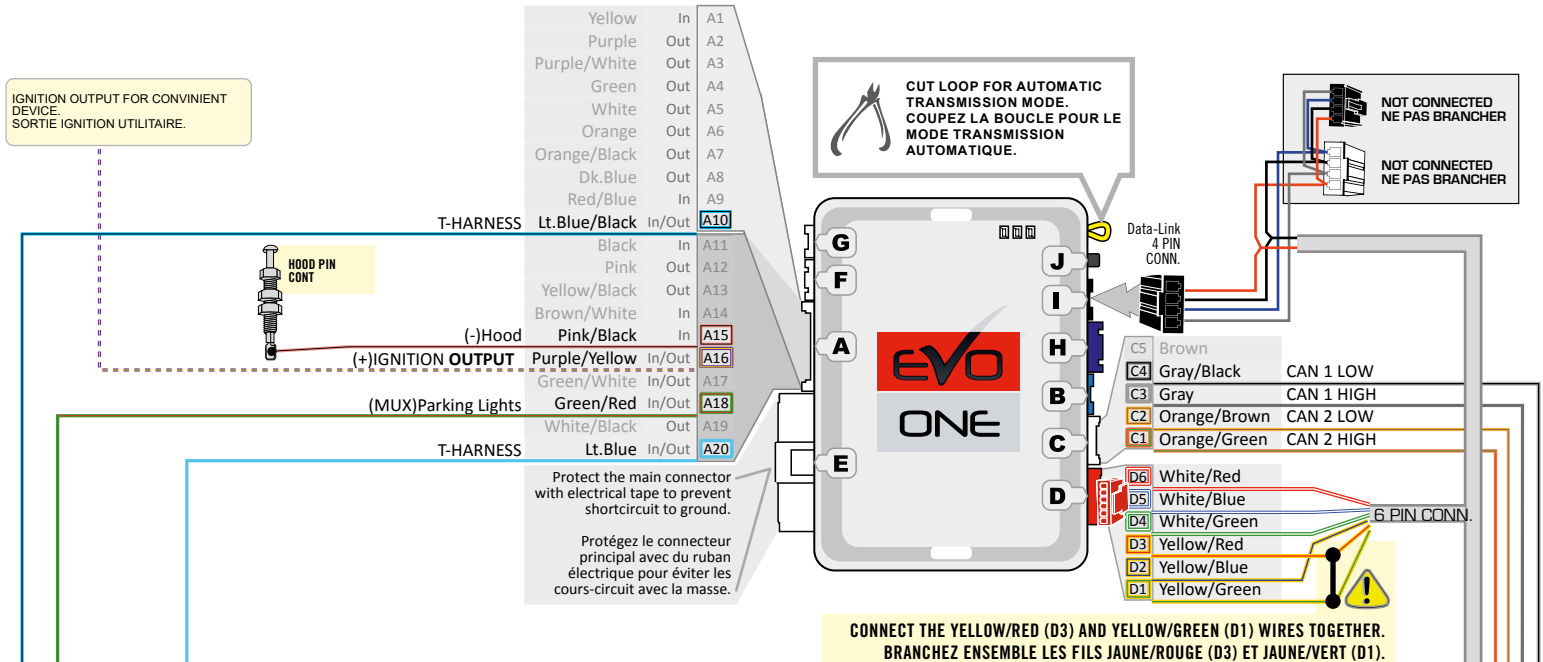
IGNITION OUTPUT FOR CONVINIENT DEVICE.
SORTIE IGNITION UTILITAIRE.

HOOD PIN CONT

| | | | |
|---|---|---|---|
| | Yellow | In | A1 |
| | Purple | Out | A2 |
| | Purple/White | Out | A3 |
| | Green | Out | A4 |
| | White | Out | A5 |
| | Orange | Out | A6 |
| | Orange/Black | Out | A7 |
| | Dk.Blue | Out | A8 |
| | Red/Blue | In | A9 |
| T-HARNESS | Lt.Blue/Black | In/Out | A10 |
| | Black | In | A11 |
| | Pink | Out | A12 |
| | Yellow/Black | Out | A13 |
| | Brown/White | In | A14 |
| (-)Hood | Pink/Black | In | A15 |
| (+)IGNITION OUTPUT | Purple/Yellow | In/Out | A16 |
| | Green/White | In/Out | A17 |
| (MUX)Parking Lights | Green/Red | In/Out | A18 |
| | White/Black | Out | A19 |
| T-HARNESS | Lt.Blue | In/Out | A20 |

Protect the main connector with electrical tape to prevent shortcircuit to ground.

Protégez le connecteur principal avec du ruban électrique pour éviter les cours-circuit avec la masse.

CUT LOOP FOR AUTOMATIC TRANSMISSION MODE.
COUPEZ LA BOUCLE POUR LE MODE TRANSMISSION AUTOMATIQUE.

G
F
A
E
J
I
H
B
C
D

EVO
ONE

Data-Link 4 PIN CONN.

NOT CONNECTED
NE PAS BRANCHER

NOT CONNECTED
NE PAS BRANCHER

| | | |
|---|---|---|
| C5 | Brown | |
| C4 | Gray/Black | CAN 1 LOW |
| C3 | Gray | CAN 1 HIGH |
| C2 | Orange/Brown | CAN 2 LOW |
| C1 | Orange/Green | CAN 2 HIGH |

| | |
|---|---|
| D6 | White/Red |
| D5 | White/Blue |
| D4 | White/Green |
| D3 | Yellow/Red |
| D2 | Yellow/Blue |
| D1 | Yellow/Green |

6 PIN CONN.

CONNECT THE YELLOW/RED (D3) AND YELLOW/GREEN (D1) WIRES TOGETHER.
BRANCHEZ ENSEMBLE LES FILS JAUNE/ROUGE (D3) ET JAUNE/VERT (D1).